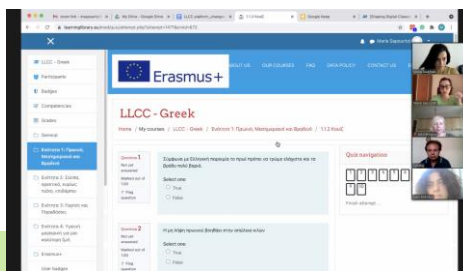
LLCC - Greek

Participants

Badges

Competencies

Grades

General

Ενότητα 1: Πρωινό, Μεσημεριανό και Βραδινό

Ενότητα 2: Σούπα, ορεκτικά, κυρίως πιάτο, επιδόρπιο

Ενότητα 3: Λαχεία και Παραδόσεις

Ενότητα 4: Τροφή, γαστρονομία και μια ιστορία

Erasmus

Erasmus+

ABOUT US OUR COURSES FAQ DATA POLICY CONTACT US

LLCC - Greek

Home / My courses / LLCC - Greek / Ενότητα 1: Πρωινό, Μεσημεριανό και Βραδινό / 1.1.2 Κουίζ

Question 1
Not yet answered
Marked out of 1.00
Flag question

Σύμφωνα με Ελληνική παράδοση το πιο πρώτο να τρώμε ελάχιστα και το βράδυ πολύ βαριά.

Select one:
True
False

Question 2
Not yet answered
Marked out of 1.00
Flag question

Η μεσημεριανή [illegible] στην ανάπαυση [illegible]

Select one:
True
False

Quiz navigation

1 2 3 4 5 6 7

Finish attempt ...